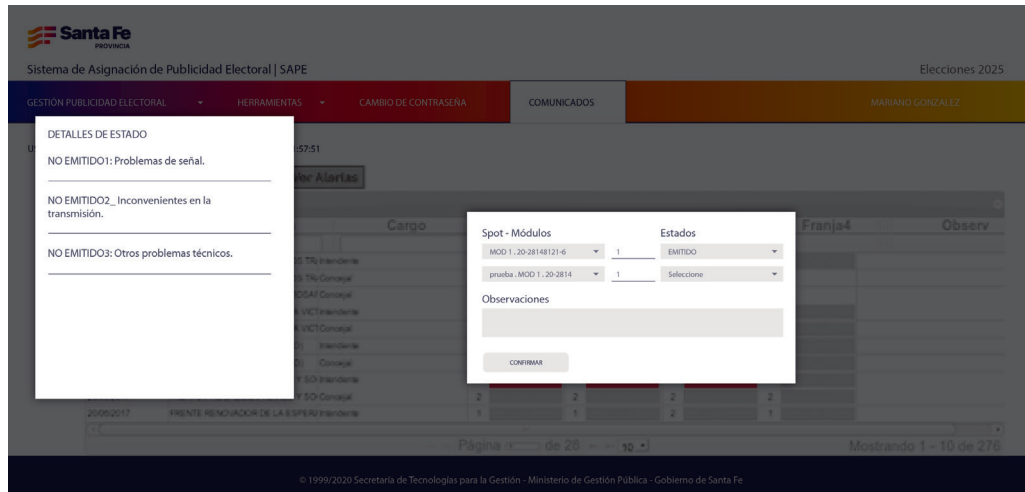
Santa Fe
PROVINCIA

Sistema de Asignación de Publicidad Electoral | SAPE

Elecciones 2025

GESTION PUBLICIDAD ELECTORAL ▾ HERRAMIENTAS ▾ CAMBIO DE CONTRASEÑA COMUNICADOS MARIANO GONZALEZ

DETALLES DE ESTADO

NO EMITIDO1: Problemas de señal.

NO EMITIDO2_ Inconvenientes en la transmisión.

NO EMITIDO3: Otros problemas técnicos.

:57:51

Ver Alertas

Cargo

Spot - Módulos

MOD 1 . 20-28148121-6 ▾ 1

prueba . MOD 1 . 20-2814 ▾ 1

Estados

EMITIDO ▾

Seleccione ▾

Observaciones

CONFIRMAR

Franja4

Observ

20/06/2017 FRENTE RENOVADOR DE LA ESPERA Intendente

Página 1 de 28 10

Mostrando 1 - 10 de 276

© 1999/2020 Secretaría de Tecnologías para la Gestión - Ministerio de Gestión Pública - Gobierno de Santa Fe